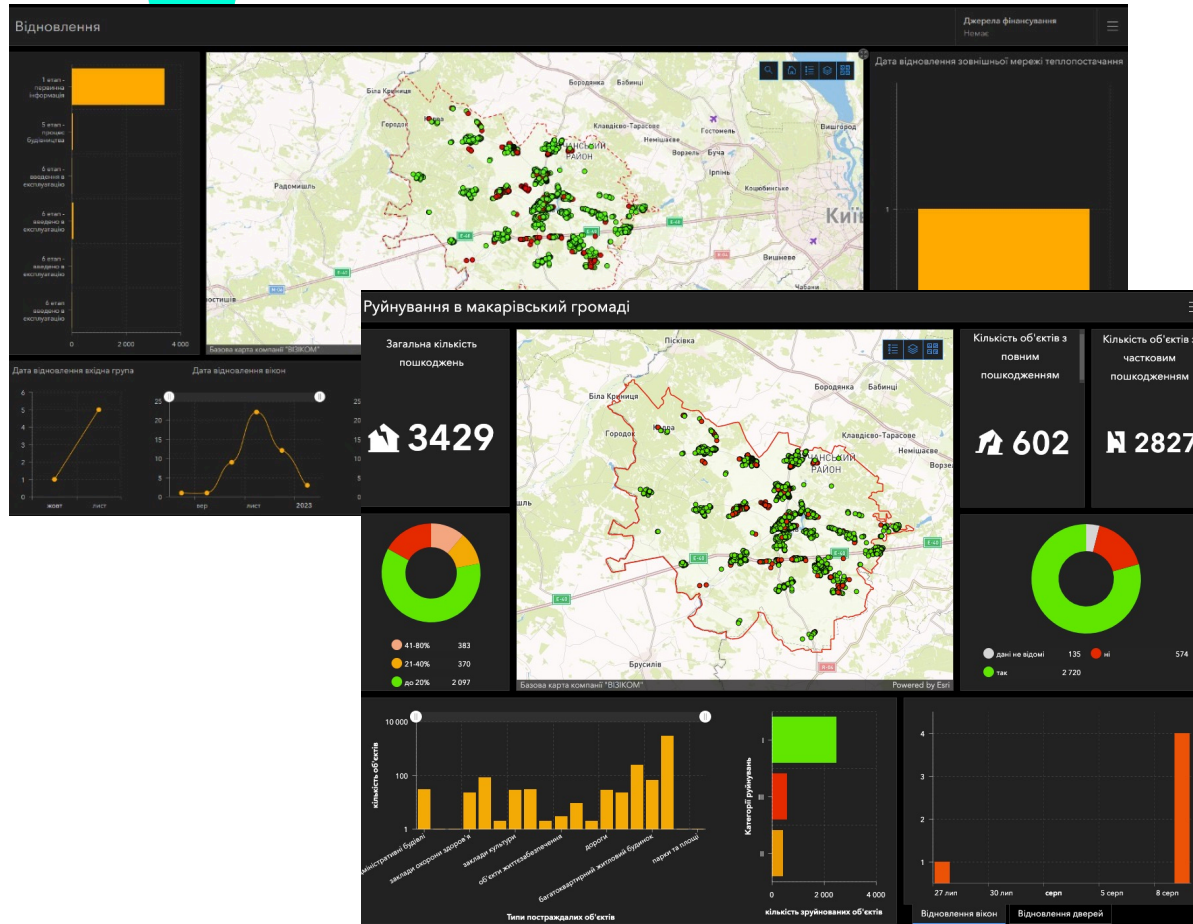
Відновлення

Джерела фінансування
Немає

1 етап - первинна інформація
5 етап - процес будівництва
6 етап - введення в експлуатацію
6 етап - введено в експлуатацію
6 етап - введено в експлуатацію
6 етап - введено в експлуатацію

0 2 000 4 000

Біла Криниця
Бородянка
Бабинці
Городок
Клавдієво-Тарасове
Гостомель
Немішаєве
Вишгород
Ворзель
Буча
Радомишль
Ірпінь
Коцюбинське
Київ
Вишневе
Чабани
Базова карта компанії "ВІЗІКОМ"

Дата відновлення зовнішньої мережі теплопостачання

1

Дата відновлення вхідна група
6 5 4 3 2 1 0
жовт
лист

Дата відновлення вікон
25 20 15 10 5 0
вер
лист
2023

Руйнування в макарівській громаді

Загальна кількість пошкоджень

3429

Пісківка
Біла Криниця
Бородянка
Бабинці
Городок
Клавдієво-Тарасове
Немішаєве
Ворзель
Брусилів
Базова карта компанії "ВІЗІКОМ"
Powered by Esri

Кількість об'єктів з повним пошкодженням

602

Кількість об'єктів з частковим пошкодженням

2827

41-80% 383
21-40% 370
до 20% 2 097

дані не відомі 135
ні 574
так 2 720

10 000
100
1
кількість об'єктів
адміністративні будівлі
заклади охорони здоров'я
заклади культури
об'єкти життєзабезпечення
дороги
багатоквартирний житловий будинок
парки та площі
Типи постраждалих об'єктів

Категорія руйнувань
I
III
II
0 2 000 4 000
кількість зруйнованих об'єктів

4
3
2
1
0
27 лип
30 лип
серп
5 серп
8 серп

Відновлення вікон
Відновлення дверей